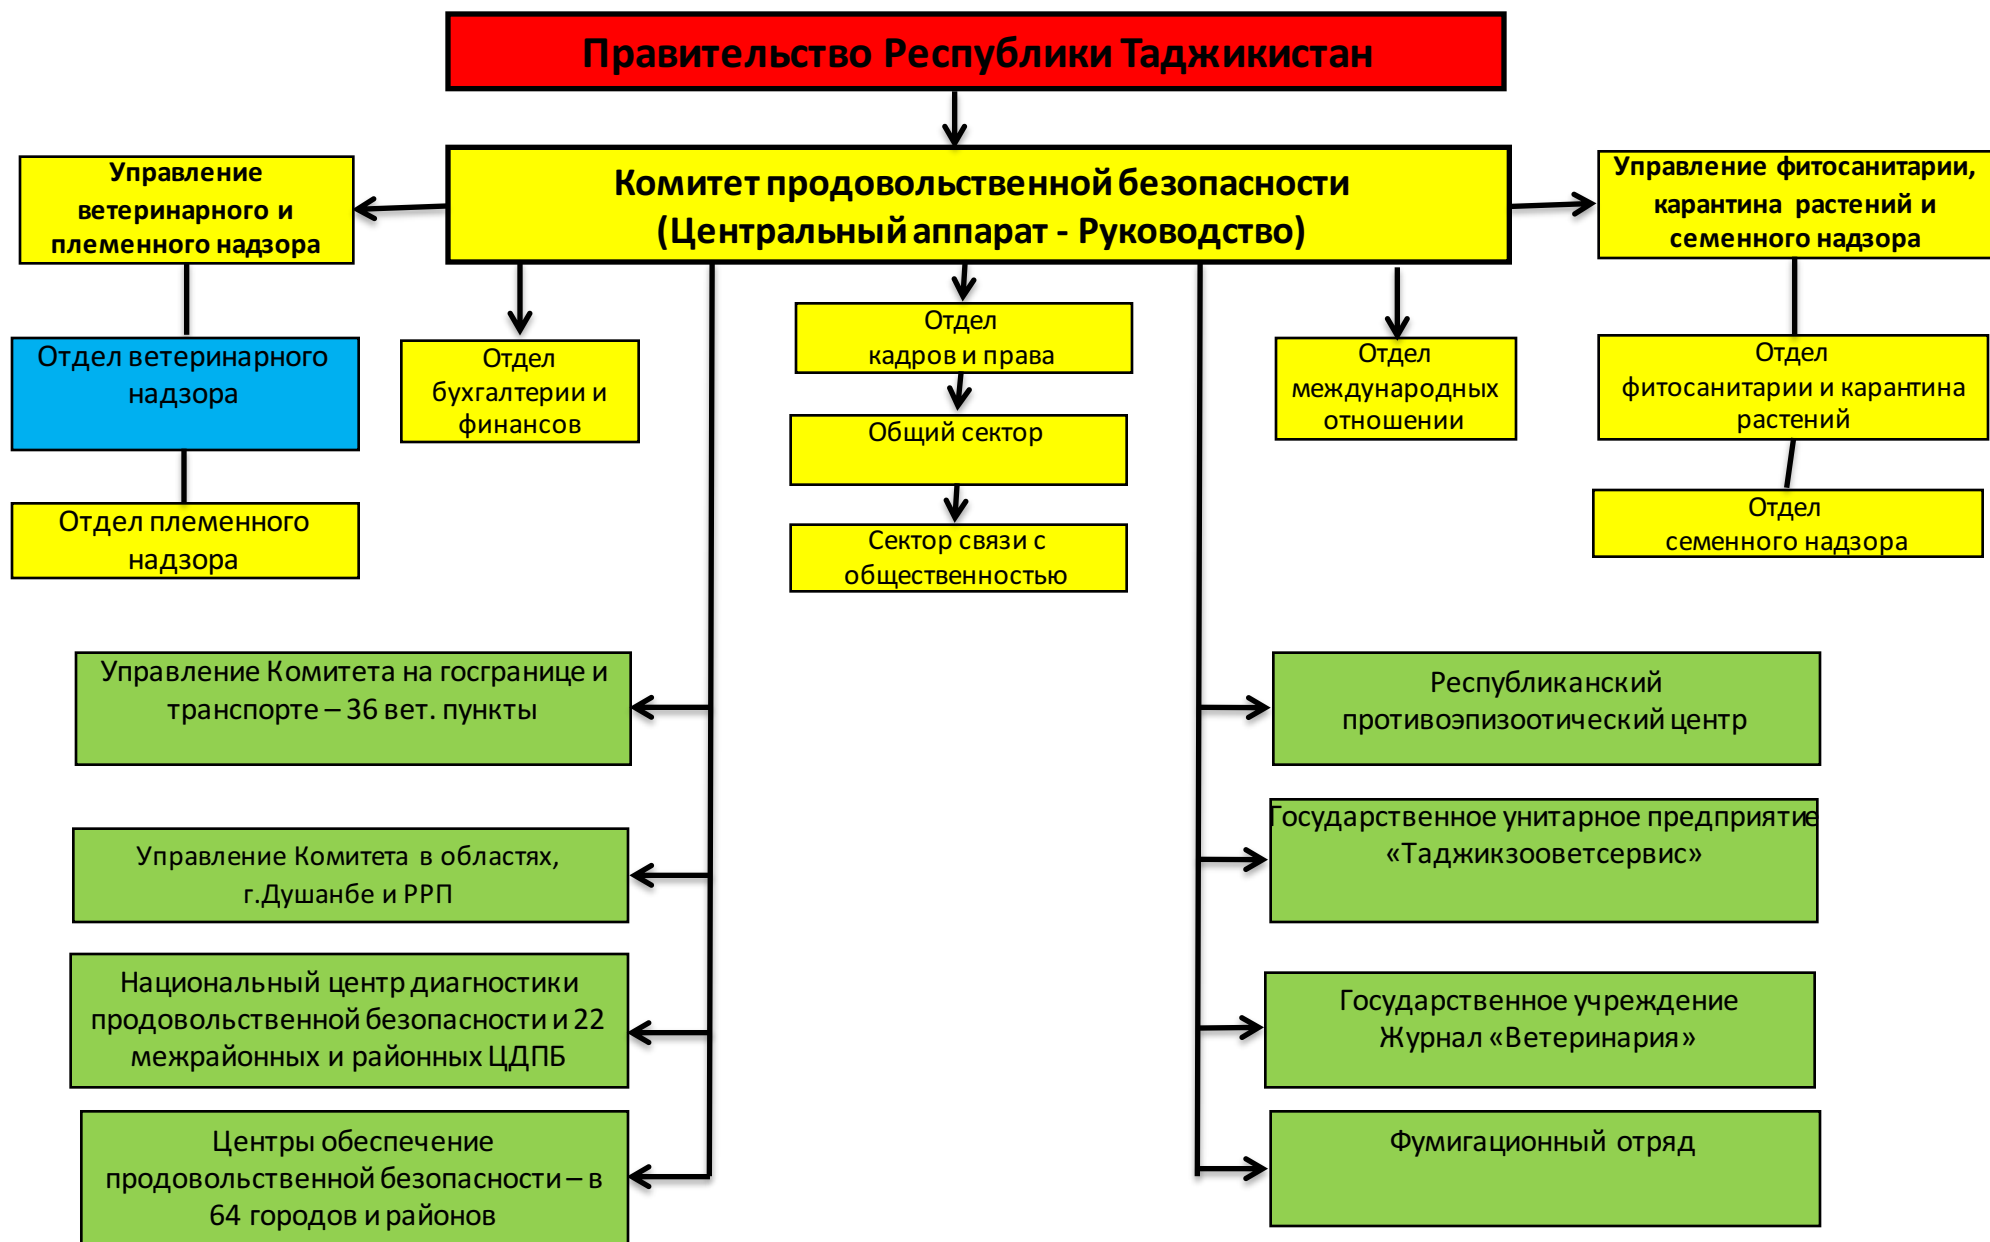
Правительство Республики Таджикистан

Комитет продовольственной безопасности (Центральный аппарат - Руководство)

Управление ветеринарного и племенного надзора

Отдел ветеринарного надзора

Отдел племенного надзора

Отдел бухгалтерии и финансов

Отдел кадров и права

Общий сектор

Сектор связи с общественностью

Отдел международных отношении

Управление фитосанитарии, карантина растений и семенного надзора

Отдел фитосанитарии и карантина растений

Отдел семенного надзора

Управление Комитета на госгранице и транспорте – 36 вет. пункты

Управление Комитета в областях, г.Душанбе и РРП

Национальный центр диагностики продовольственной безопасности и 22 межрайонных и районных ЦДПБ

Центры обеспечение продовольственной безопасности – в 64 городов и районов

Республиканский противоэпизоотический центр

Государственное унитарное предприятие «Таджикзооветсервис»

Государственное учреждение Журнал «Ветеринария»

Фумигационный отряд